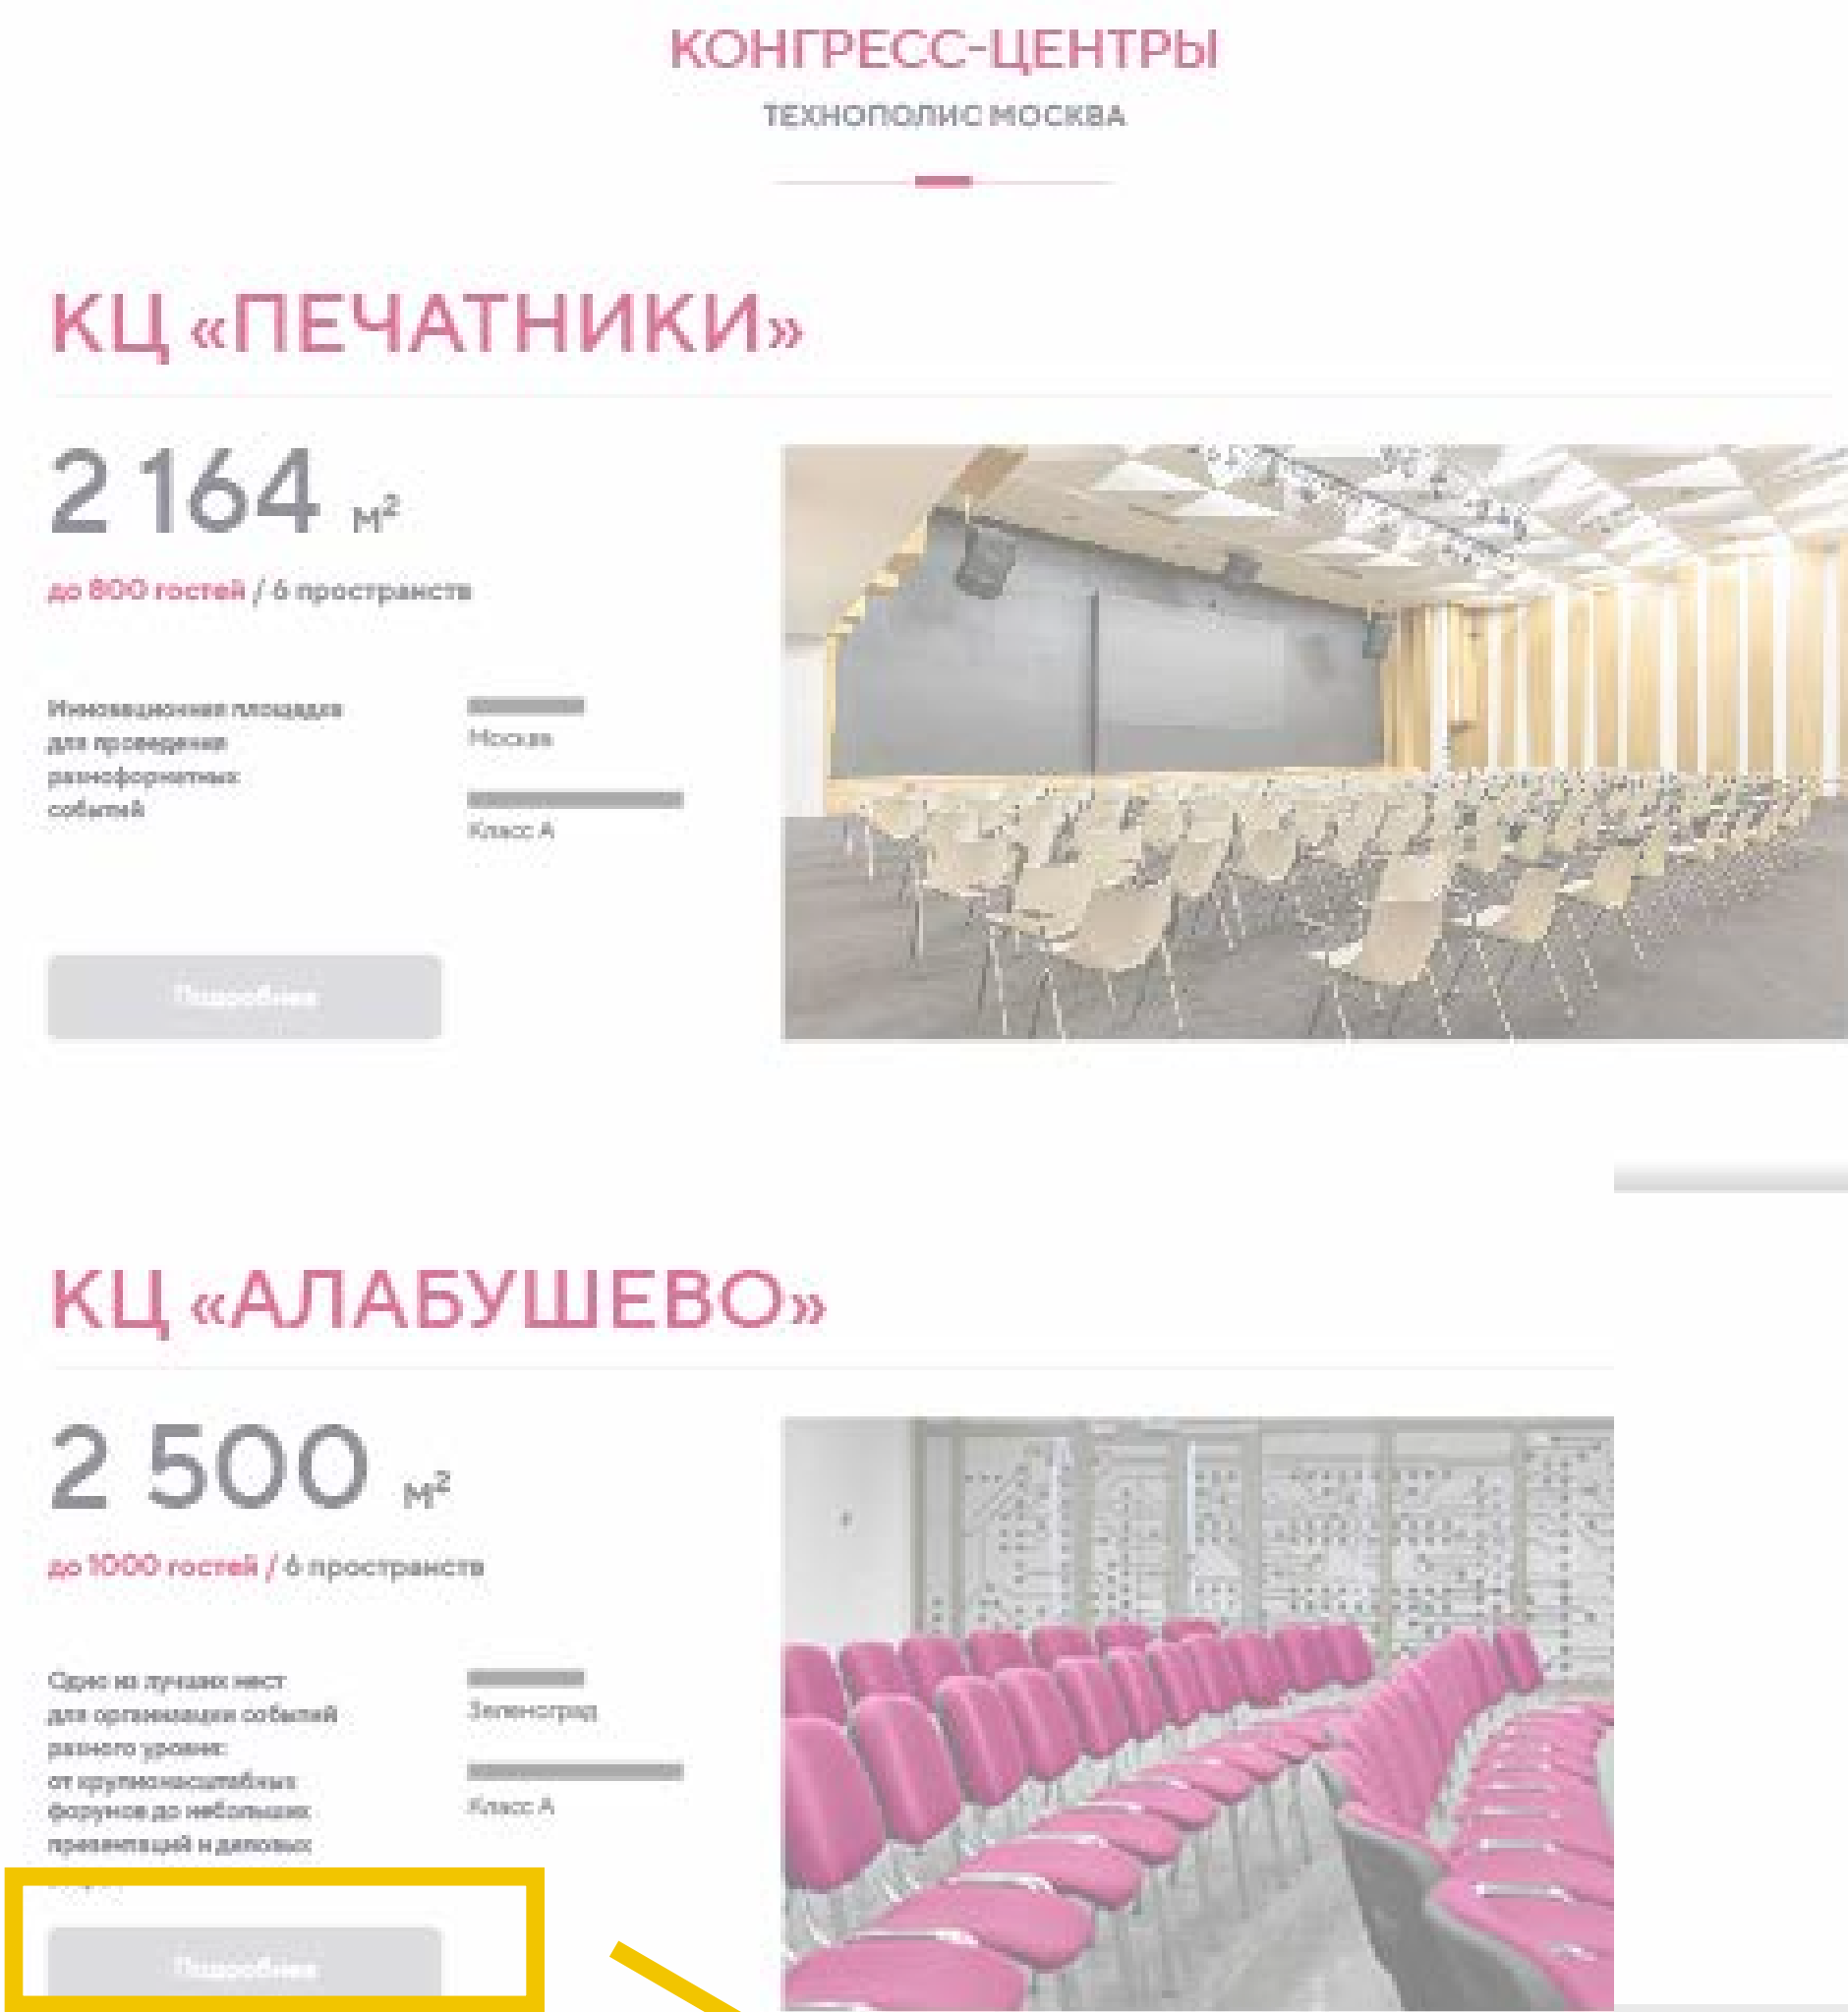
КОНГРЕСС-ЦЕНТРЫ

ТЕХНОПОЛИС МОСКВА

КЦ «ПЕЧАТНИКИ»

2 164 м²

до 800 гостей / 6 пространств

Инновационная площадка для проведения разноформатных событий

Москва

Класс А

Подробнее

КЦ «АЛАБУШЕВО»

2 500 м²

до 1000 гостей / 6 пространств

Одно из лучших мест для организации событий разного уровня: от крупномасштабных форумов до небольших презентаций и деловых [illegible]

Зеленоград

Класс А

Подробнее